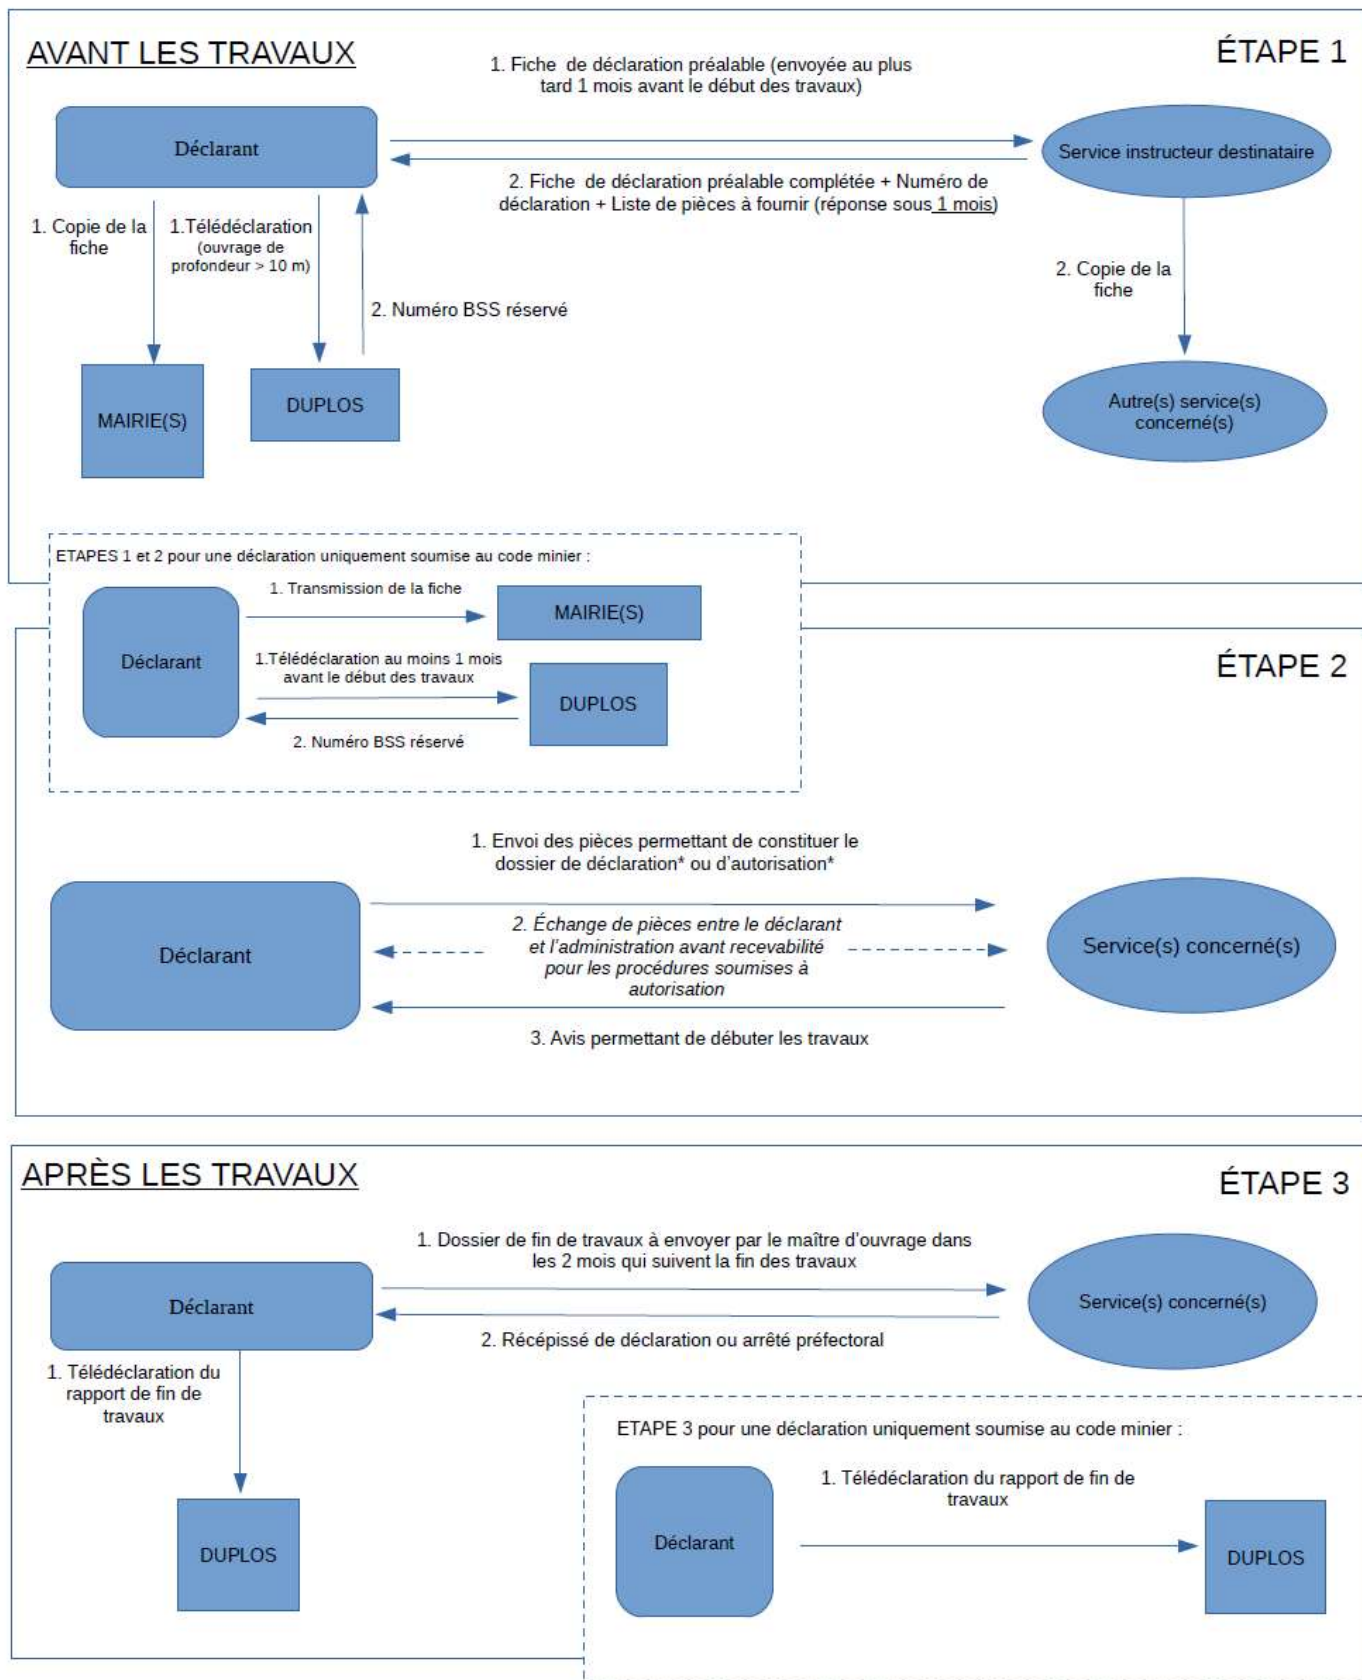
AVANT LES TRAVAUX

ÉTAPE 1

1. Fiche de déclaration préalable (envoyée au plus tard 1 mois avant le début des travaux)

Déclarant

Service instructeur destinataire

2. Fiche de déclaration préalable complétée + Numéro de déclaration + Liste de pièces à fournir (réponse sous 1 mois)

1. Copie de la fiche

1.Télédéclaration (ouvrage de profondeur > 10 m)

2. Numéro BSS réservé

2. Copie de la fiche

MAIRIE(S)

DUPLOS

Autre(s) service(s) concerné(s)

ETAPES 1 et 2 pour une déclaration uniquement soumise au code minier :

Déclarant

1. Transmission de la fiche

MAIRIE(S)

1.Télédéclaration au moins 1 mois avant le début des travaux

DUPLOS

2. Numéro BSS réservé

ÉTAPE 2

1. Envoi des pièces permettant de constituer le dossier de déclaration* ou d'autorisation*

Déclarant

2. Échange de pièces entre le déclarant et l'administration avant recevabilité pour les procédures soumises à autorisation

Service(s) concerné(s)

3. Avis permettant de débuter les travaux

APRÈS LES TRAVAUX

ÉTAPE 3

1. Dossier de fin de travaux à envoyer par le maître d'ouvrage dans les 2 mois qui suivent la fin des travaux

Déclarant

Service(s) concerné(s)

2. Récépissé de déclaration ou arrêté préfectoral

1. Télédéclaration du rapport de fin de travaux

DUPLOS

ETAPE 3 pour une déclaration uniquement soumise au code minier :

Déclarant

1. Télédéclaration du rapport de fin de travaux

DUPLOS